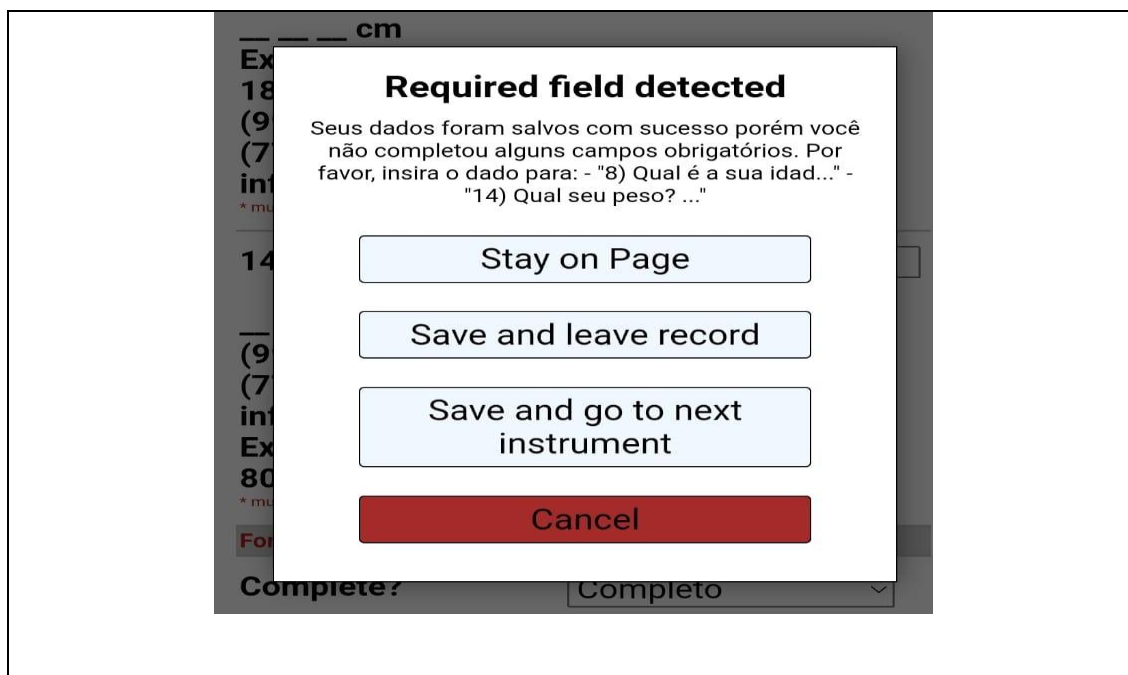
__ __ __ cm
Ex
18
(9
(7
inf
* mu

14

__
(9
(7
inf
Ex
80
* mu

For

Required field detected

Seus dados foram salvos com sucesso porém você não completou alguns campos obrigatórios. Por favor, insira o dado para: - "8) Qual é a sua idad..." - "14) Qual seu peso? ..."

Stay on Page

Save and leave record

Save and go to next instrument

Cancel

Complete?

Completo